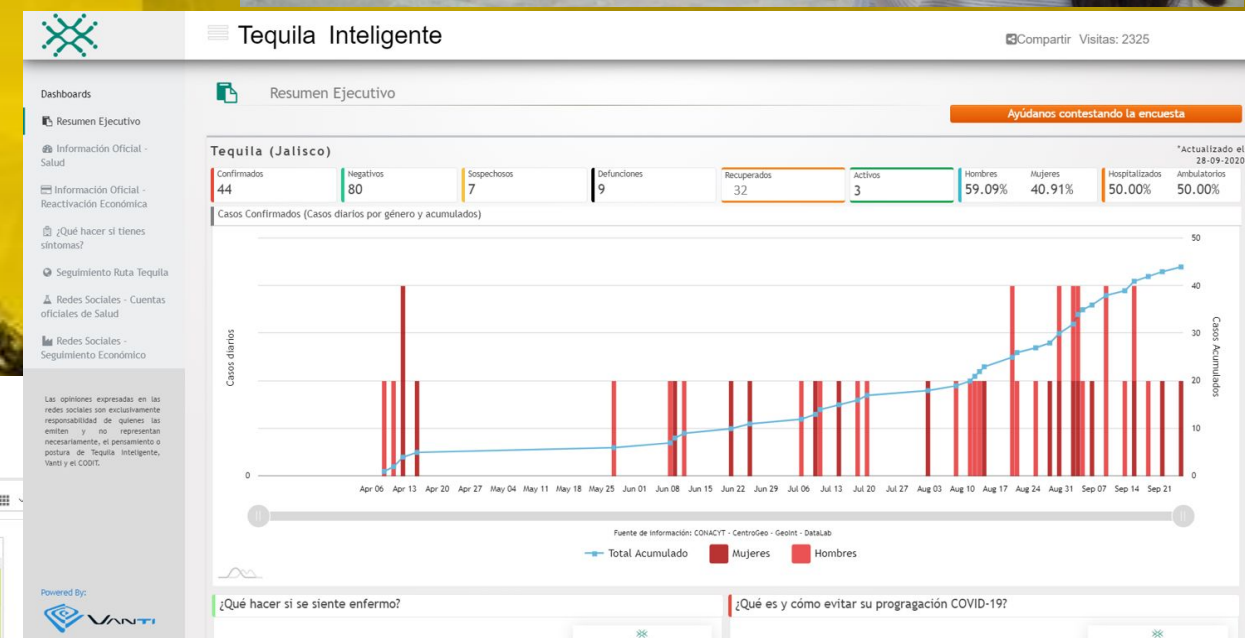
Tequila Inteligente

Compartir Visitas: 2325

Dashboards

Resumen Ejecutivo

Información Oficial - Salud

Información Oficial - Reactivación Económica

¿Qué hacer si tienes síntomas?

Seguimiento Ruta Tequila

Redes Sociales - Cuentas oficiales de Salud

Redes Sociales - Seguimiento Económico

Las opiniones expresadas en las redes sociales son exclusivamente responsabilidad de quienes las emiten y no representan necesariamente, el pensamiento o postura de Tequila Inteligente, Vanti y el CODIT.

Powered By:

VANTI

Resumen Ejecutivo

Ayúdanos contestando la encuesta

Tequila (Jalisco)

*Actualizado el 28-09-2020

| Confirmados | Negativos | Sospechosos | Defunciones | Recuperados | Activos | Hombres | Mujeres | Hospitalizados | Ambulatorios |
|---|---|---|---|---|---|---|---|---|---|
| 44 | 80 | 7 | 9 | 32 | 3 | 59.09% | 40.91% | 50.00% | 50.00% |

Casos Confirmados (Casos diarios por género y acumulados)

Casos diarios

Casos Acumulados

0 10 20 30 40 50

Apr 06 Apr 13 Apr 20 Apr 27 May 04 May 11 May 18 May 25 Jun 01 Jun 08 Jun 15 Jun 22 Jun 29 Jul 06 Jul 13 Jul 20 Jul 27 Aug 03 Aug 10 Aug 17 Aug 24 Aug 31 Sep 07 Sep 14 Sep 21

Fuente de información: CONACYT - CentroGeo - GeoInt - DataLab

Total Acumulado Mujeres Hombres

¿Qué hacer si se siente enfermo?

¿Qué es y cómo evitar su progragación COVID-19?